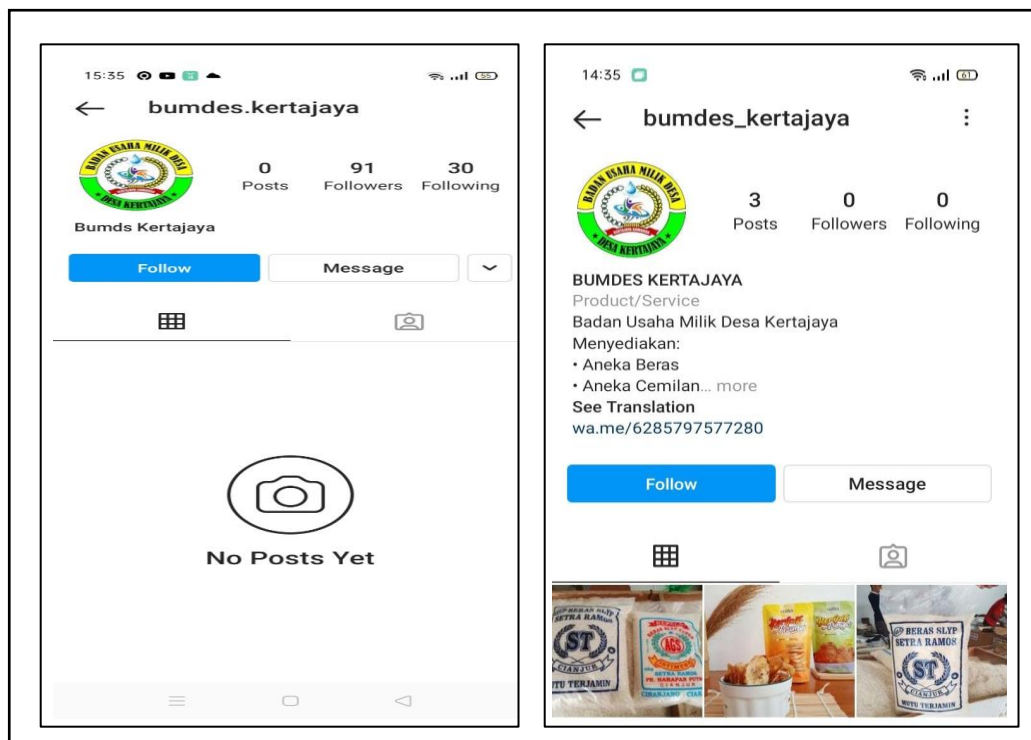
15:35

bumdes.kertajaya

BADAN USAHA MILIK DESA
DESA KERTAJAYA

0 Posts
91 Followers
30 Following

Bumds Kertajaya

Follow
Message

No Posts Yet

14:35

bumdes_kertajaya

BADAN USAHA MILIK DESA
DESA KERTAJAYA

3 Posts
0 Followers
0 Following

BUMDES KERTAJAYA
Product/Service
Badan Usaha Milik Desa Kertajaya
Menyediakan:
• Aneka Beras
• Aneka Cemilan... more
See Translation
wa.me/6285797577280

Follow
Message

BERAS SLYP SETRA RAMOS
ST
CIANJUR
MUTU TERJAMIN

BERAS SLYP
AGS
SETRA RAMOS
CIANJUR

BERAS SLYP SETRA RAMOS
ST
CIANJUR
MUTU TERJAMIN